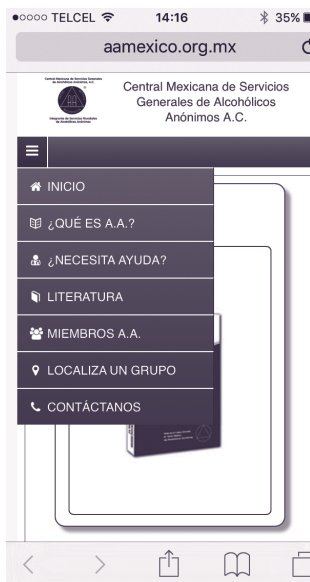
●○○○○ TELCEL 14:16 35%

aamexico.org.mx

Central Mexicana de Servicios Generales de Alcohólicos Anónimos A.C.

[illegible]

INICIO
¿QUÉ ES A.A.?
¿NECESITA AYUDA?
LITERATURA
MIEMBROS A.A.
LOCALIZA UN GRUPO
CONTÁCTANOS